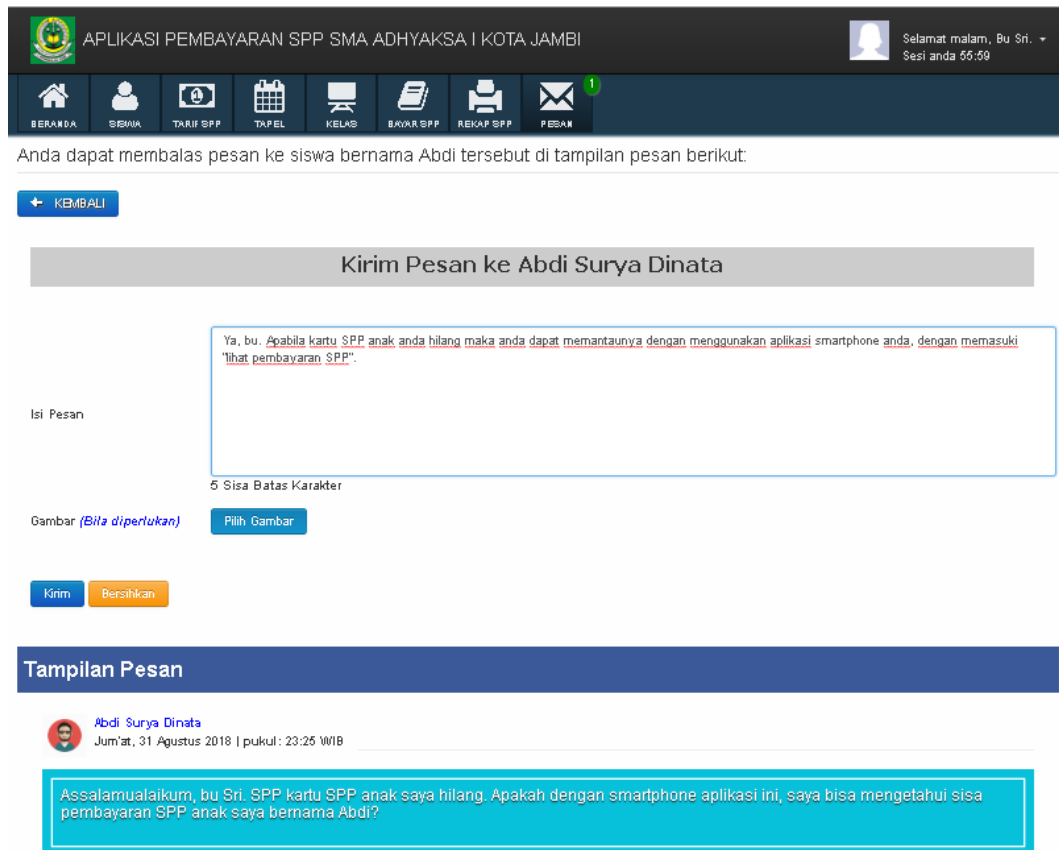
APLIKASI PEMBAYARAN SPP SMA ADHYAKSA I KOTA JAMBI

Selamat malam, Bu Sri.
Sesi anda 55:59

BERANDA SISWA TARIF SPP TAPEL KELAS BAYAR SPP REKAP SPP PESAN 1

Anda dapat membalas pesan ke siswa bernama Abdi tersebut di tampilan pesan berikut:

KEMBALI

Kirim Pesan ke Abdi Surya Dinata

Isi Pesan

Ya, bu. Apabila kartu SPP anak anda hilang maka anda dapat memantaunya dengan menggunakan aplikasi smartphone anda, dengan memasuki "lihat pembayaran SPP".

5 Sisa Batas Karakter

Gambar (Bila diperlukan) Pilih Gambar

Kirim Bersihkan

Tampilan Pesan

Abdi Surya Dinata
Jum'at, 31 Agustus 2018 | pukul : 23:25 WIB

Assalamualaikum, bu Sri. SPP kartu SPP anak saya hilang. Apakah dengan smartphone aplikasi ini, saya bisa mengetahui sisa pembayaran SPP anak saya bernama Abdi?